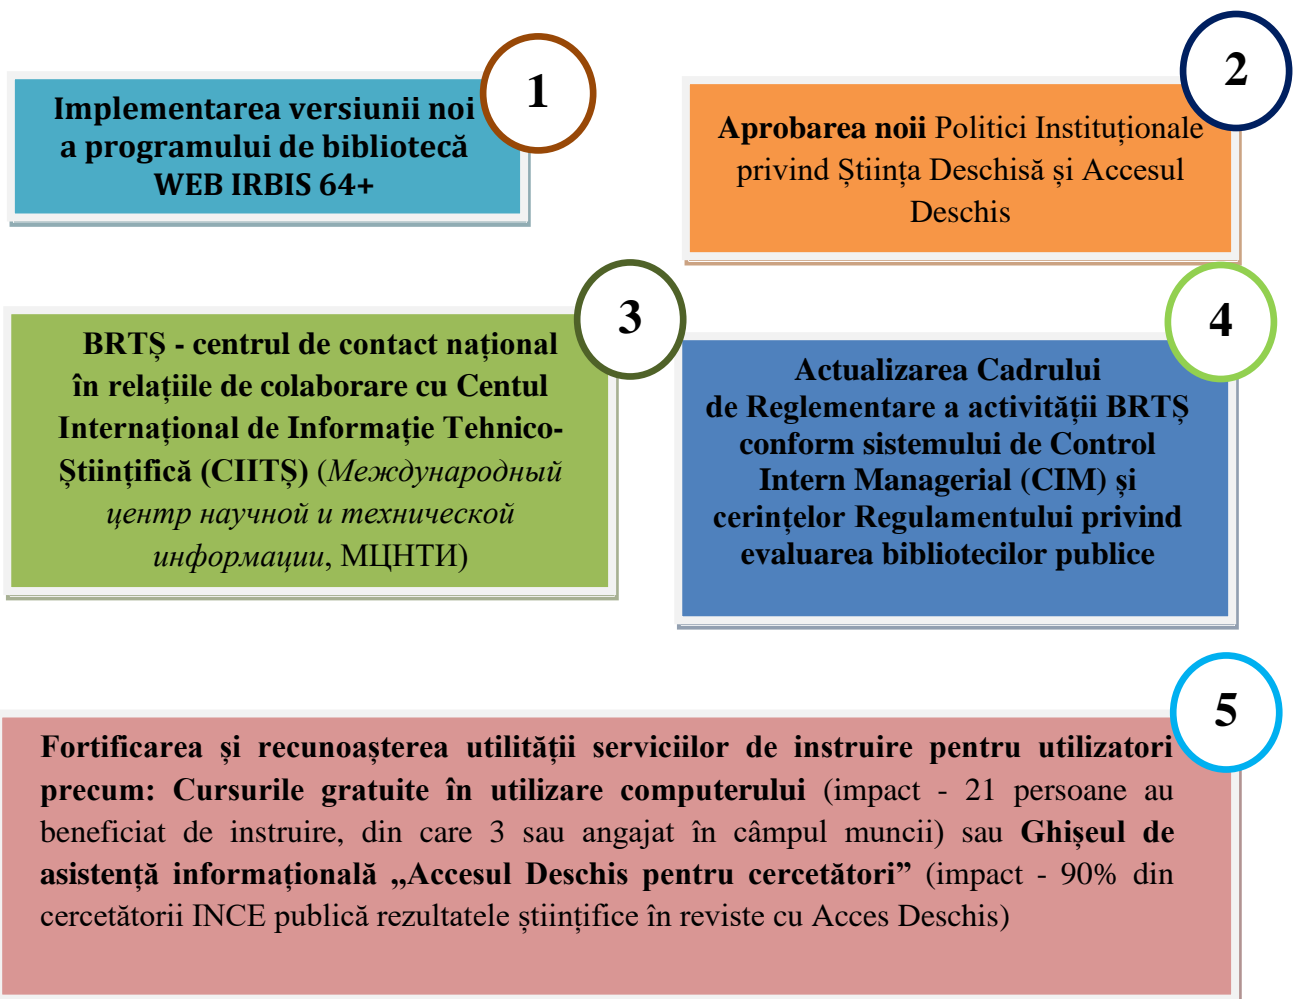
1

Implementarea versiunii noi a programului de bibliotecă WEB IRBIS 64+

2

Aprobarea noii Politici Instituționale privind Știința Deschisă și Accesul Deschis

3

BRTȘ - centrul de contact național în relațiile de colaborare cu Centul Internațional de Informație Tehnico-Științifică (CIITȘ) (Международный центр научной и технической информации, МЦНТИ)

4

Actualizarea Cadrului de Reglementare a activității BRTȘ conform sistemului de Control Intern Managerial (CIM) și cerințelor Regulamentului privind evaluarea bibliotecilor publice

5

Fortificarea și recunoașterea utilității serviciilor de instruire pentru utilizatori precum: Cursurile gratuite în utilizare computerului (impact - 21 persoane au beneficiat de instruire, din care 3 sau angajat în câmpul muncii) sau Ghișeul de asistență informațională „Accesul Deschis pentru cercetători” (impact - 90% din cercetătorii INCE publică rezultatele științifice în reviste cu Acces Deschis)